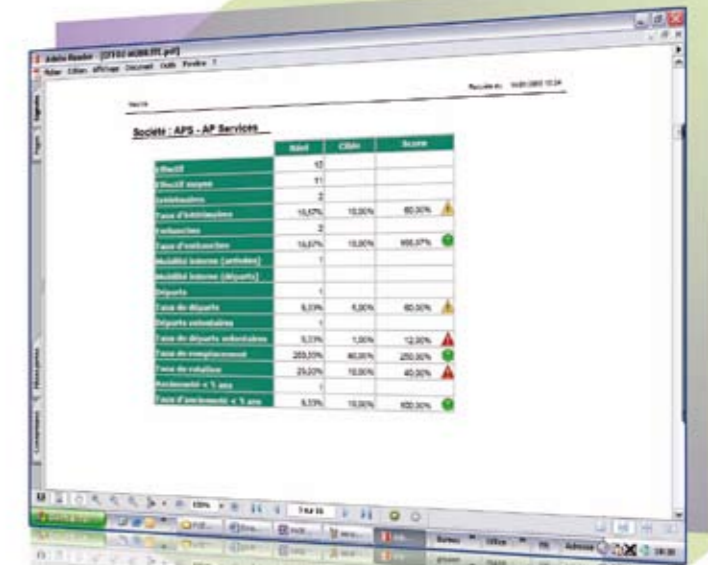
Adobe Reader - [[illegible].pdf]

Fichier Edition Affichage Document Outils Fenêtre ?

Signets

Pages

Société : APS - AP Services

|  | Réel | Cible | Score |
|---|---|---|---|
| Effectif | 12 |  |  |
| Effectif moyen | 11 |  |  |
| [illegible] | 2 |  |  |
| Taux d'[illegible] | 16,67% | 10,00% | 60,00% |
| Embauches | 2 |  |  |
| Taux d'embauches | 16,67% | 10,00% | 166,67% |
| Mobilité interne (arrivées) | 1 |  |  |
| Mobilité interne (départs) |  |  |  |
| Départs | 1 |  |  |
| Taux de départs | 8,33% | 5,00% | 60,00% |
| Départs volontaires | 1 |  |  |
| Taux de départs volontaires | 8,33% | 1,00% | 12,00% |
| Taux de remplacement | 200,00% | 80,00% | 250,00% |
| Taux de rotation | 25,00% | 10,00% | 40,00% |
| Ancienneté < 1 ans | 1 |  |  |
| Taux d'ancienneté < 1 ans | 8,33% | 10,00% | 100,00% |

150% 1 sur 16

Bureau Office Adresse 16:00